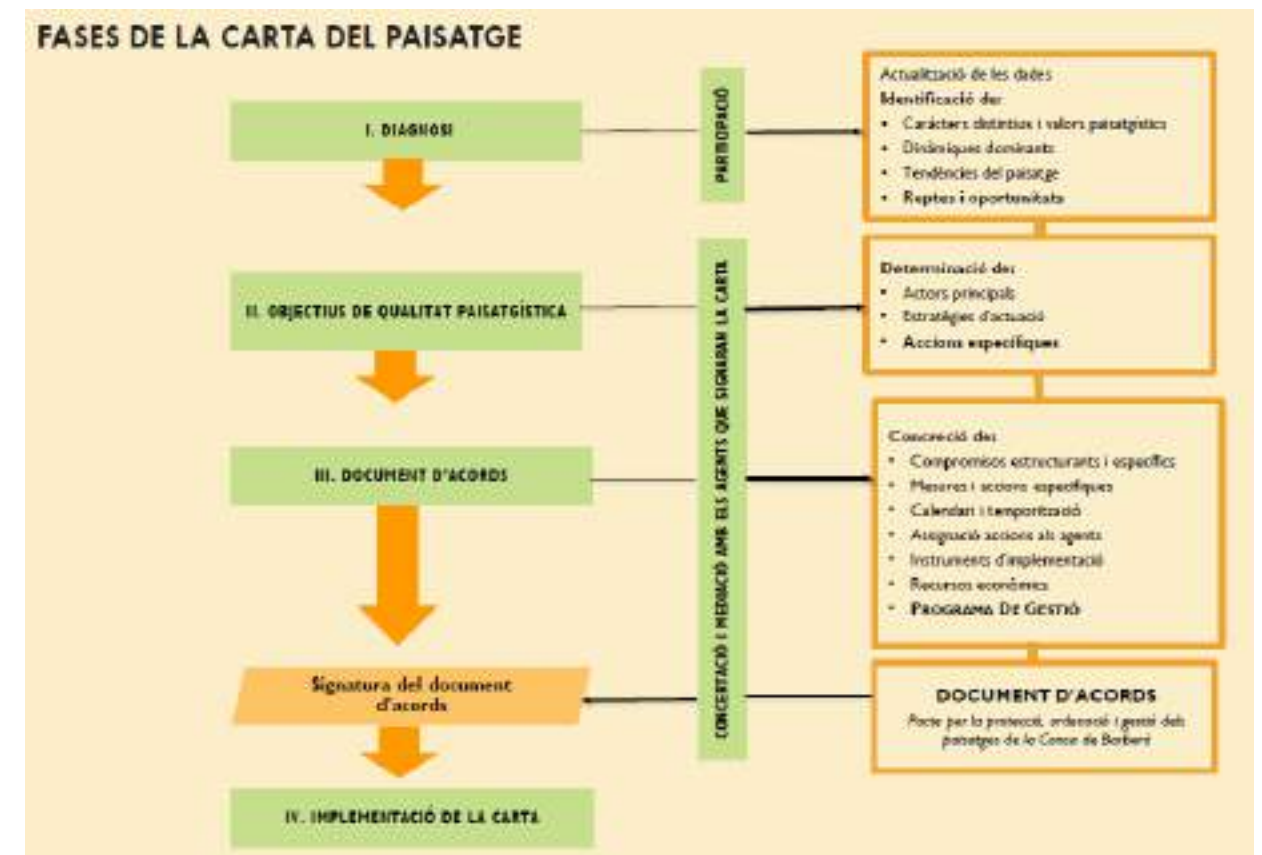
FASES DE LA CARTA DEL PAISATGE

I. DIAGNOSI

PARTICIPACIÓ

Actualització de les dades
Identificació de:
• Caràcters distintius i valors paisatgístics
• Dinàmiques dominants
• Tendències del paisatge
• Reptes i oportunitats

II. OBJECTIUS DE QUALITAT PAISATGÍSTICA

CONCERTACIÓ I MEDIACIÓ AMB ELS AGENTS QUE SIGNARAN LA CARTA

Determinació de:
• Actors principals
• Estratègies d'actuació
• Accions específiques

III. DOCUMENT D'ACORDS

Concreció de:
• Compromisos estructurants i específics
• Mesures i accions específiques
• Calendari i temporització
• Assignació accions als agents
• Instruments d'implementació
• Recursos econòmics
• PROGRAMA DE GESTIÓ

Signatura del document d'acords

DOCUMENT D'ACORDS
Pacte per la protecció, ordenació i gestió dels paisatges de la Conca de Barberà

IV. IMPLEMENTACIÓ DE LA CARTA